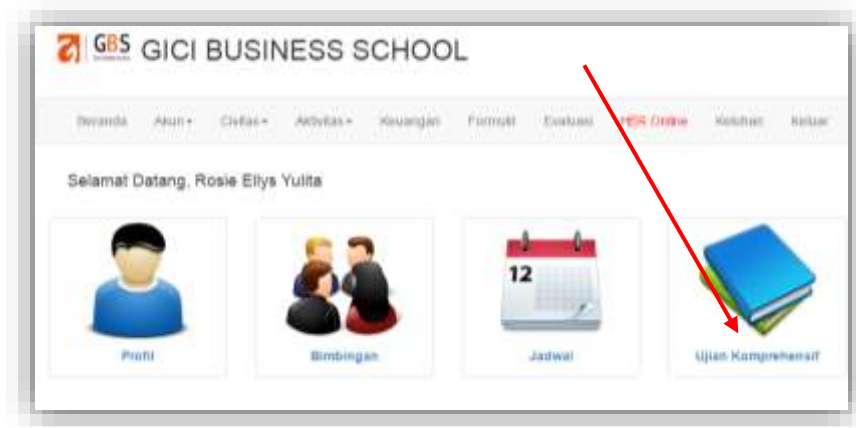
GBS GICI BUSINESS SCHOOL

Beranda Akun ▾ Civitas ▾ Aktivitas ▾ Keuangan Formulir Evaluasi HER Online Keluhan Keluar

Selamat Datang, Rosie Ellys Yulita

12

Profil

Bimbingan

Jadwal

Ujian Komprehensif